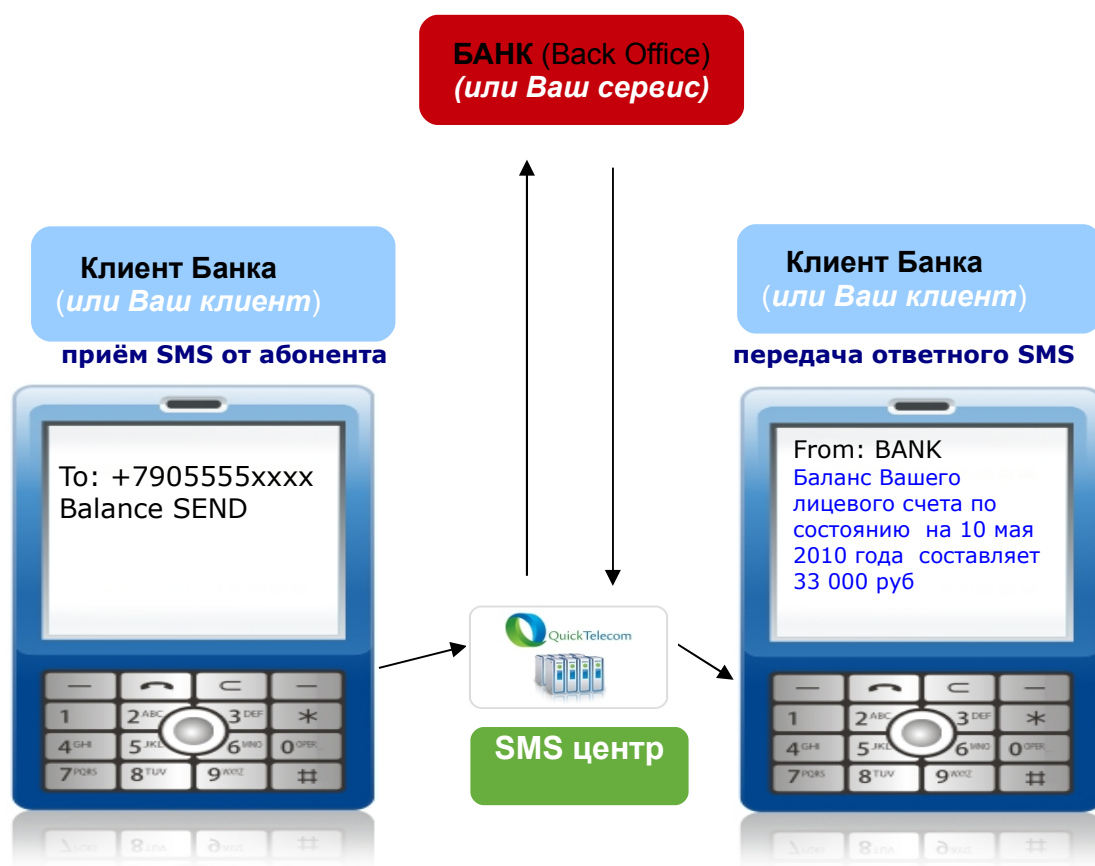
БАНК (Back Office)
(или Ваш сервис)

Клиент Банка
(или Ваш клиент)

приём SMS от абонента

To: +7905555xxxx
Balance SEND

Клиент Банка
(или Ваш клиент)

передача ответного SMS

From: BANK
Баланс Вашего лицевого счета по состоянию на 10 мая 2010 года составляет 33 000 руб

QuickTelecom

SMS центр